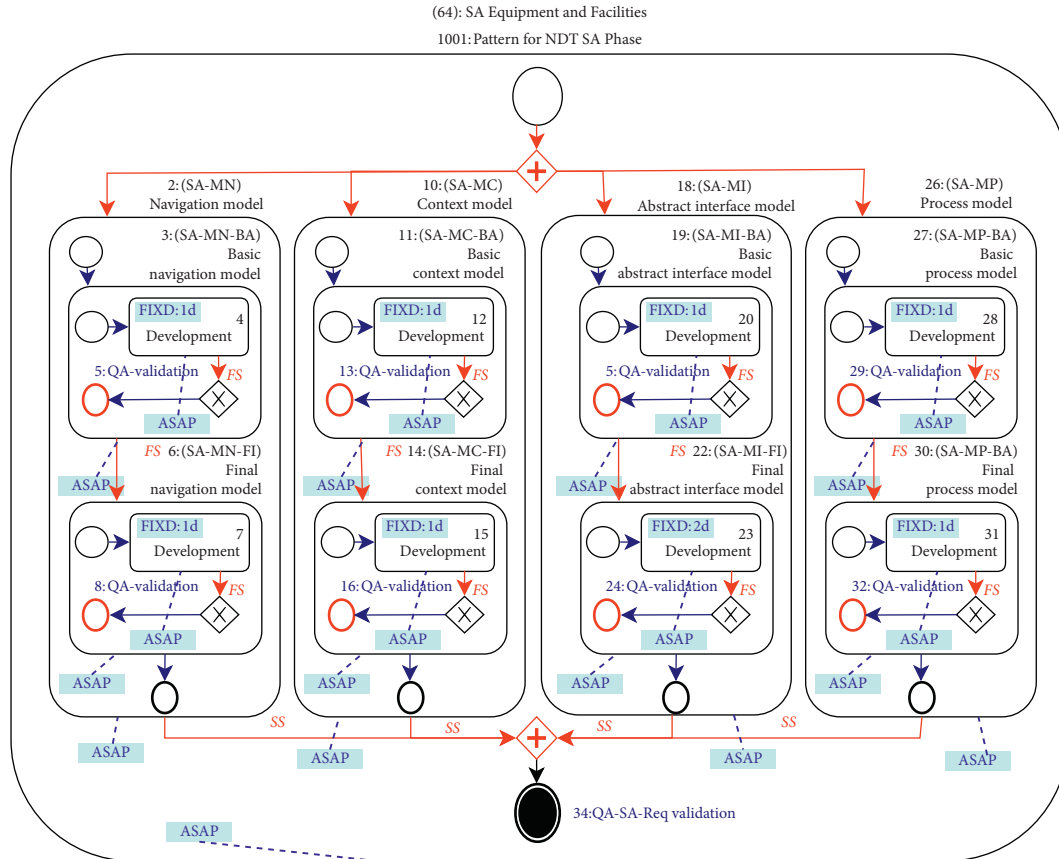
(64): SA Equipment and Facilities

1001: Pattern for NDT SA Phase

2: (SA-MN)
Navigation model

3: (SA-MN-BA)
Basic
navigation model

FIXD: 1d
4
Development

5: QA-validation
FS
ASAP

FS 6: (SA-MN-FI)
Final
navigation model

ASAP

FIXD: 1d
7
Development

8: QA-validation
FS
ASAP

ASAP

10: (SA-MC)
Context model

11: (SA-MC-BA)
Basic
context model

FIXD: 1d
12
Development

13: QA-validation
FS
ASAP

FS 14: (SA-MC-FI)
Final
context model

ASAP

FIXD: 1d
15
Development

16: QA-validation
FS
ASAP

ASAP

18: (SA-MI)
Abstract interface model

19: (SA-MI-BA)
Basic
abstract interface model

FIXD: 1d
20
Development

5: QA-validation
FS
ASAP

FS 22: (SA-MI-FI)
Final
abstract interface model

ASAP

FIXD: 2d
23
Development

24: QA-validation
FS
ASAP

ASAP

26: (SA-MP)
Process model

27: (SA-MP-BA)
Basic
process model

FIXD: 1d
28
Development

29: QA-validation
FS
ASAP

FS 30: (SA-MP-BA)
Final
process model

ASAP

FIXD: 1d
31
Development

32: QA-validation
FS
ASAP

ASAP

SS
SS
SS
SS

ASAP
ASAP
ASAP
ASAP

34: QA-SA-Req validation

ASAP